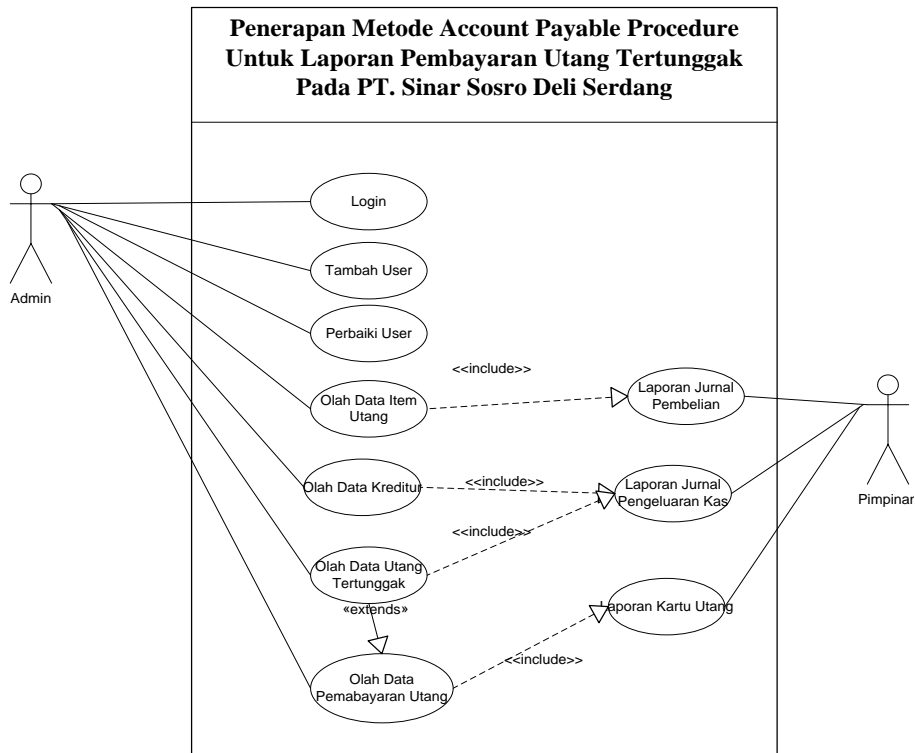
Penerapan Metode Account Payable Procedure Untuk Laporan Pembayaran Utang Tertunggak Pada PT. Sinar Sosro Deli Serdang

Admin

Login

Tambah User

Perbaiki User

<<include>>

Olah Data Item Utang

Laporan Jurnal Pembelian

Olah Data Kreditur

<<include>>

Laporan Jurnal Pengeluaran Kas

Pimpinan

<<include>>

Olah Data Utang Tertunggak

«extends»

Laporan Kartu Utang

<<include>>

Olah Data Pemabayaran Utang